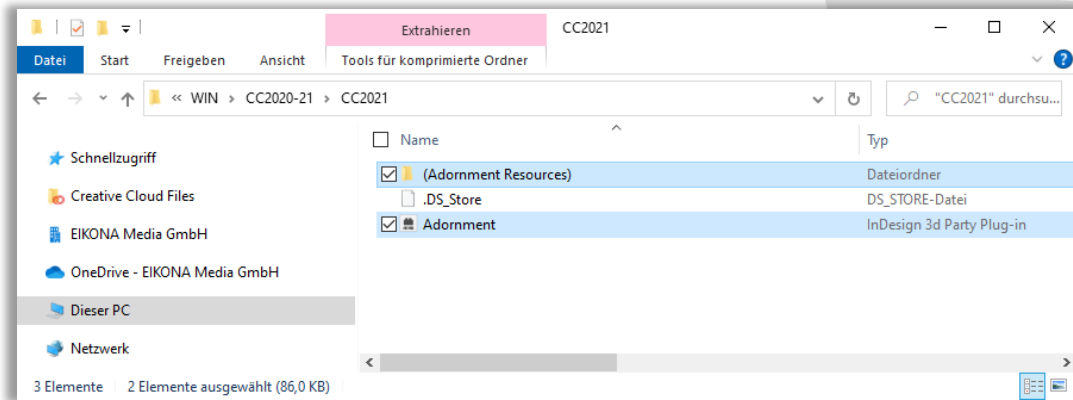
Extrahieren CC2021

Datei Start Freigeben Ansicht Tools für komprimierte Ordner

« WIN › CC2020-21 › CC2021

"CC2021" durchsu...

Schnellzugriff
Creative Cloud Files
EIKONA Media GmbH
OneDrive - EIKONA Media GmbH
Dieser PC
Netzwerk

| Name | Typ |
|---|---|
| (Adornment Resources) | Dateiordner |
| .DS_Store | DS_STORE-Datei |
| Adornment | InDesign 3d Party Plug-in |

3 Elemente 2 Elemente ausgewählt (86,0 KB)